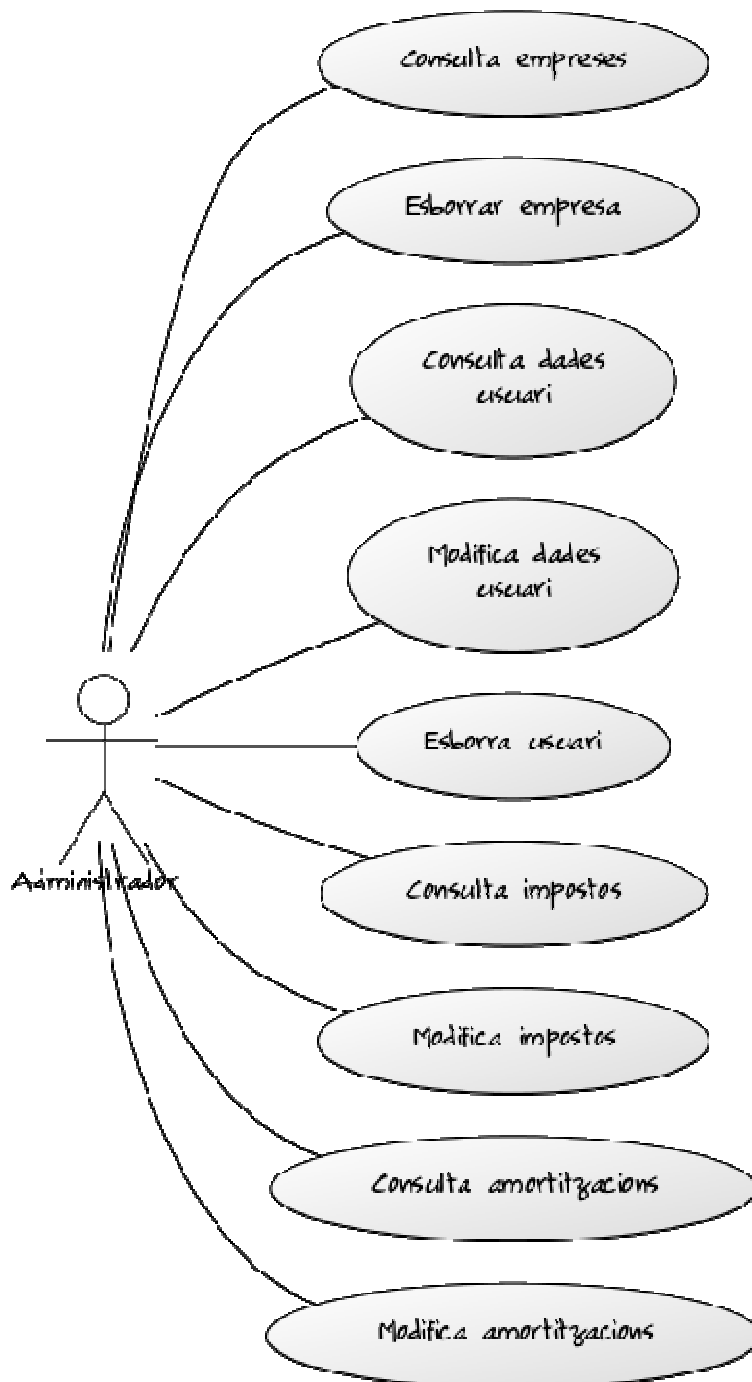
Consulta empreses

Esborrar empresa

Consulta dades usuari

Modifica dades usuari

Esborra usuari

Consulta impostos

Modifica impostos

Consulta amortitzacions

Modifica amortitzacions

Administrador